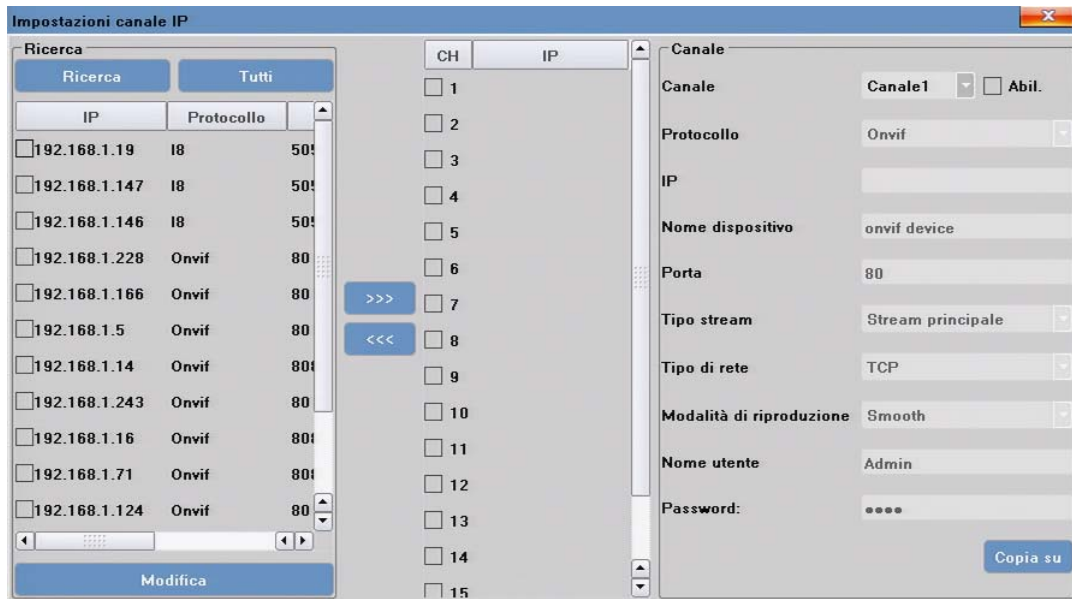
Impostazioni canale IP

Ricerca

Ricerca | Tutti

| IP | Protocollo | |
|---|---|---|
| 192.168.1.19 | I8 | 50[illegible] |
| 192.168.1.147 | I8 | 50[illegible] |
| 192.168.1.146 | I8 | 50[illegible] |
| 192.168.1.228 | Onvif | 80 |
| 192.168.1.166 | Onvif | 80 |
| 192.168.1.5 | Onvif | 80 |
| 192.168.1.14 | Onvif | 80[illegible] |
| 192.168.1.243 | Onvif | 80 |
| 192.168.1.16 | Onvif | 80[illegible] |
| 192.168.1.71 | Onvif | 80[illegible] |
| 192.168.1.124 | Onvif | 80 |

Modifica

>>>
<<<

| CH | IP |
|---|---|
| 1 | |
| 2 | |
| 3 | |
| 4 | |
| 5 | |
| 6 | |
| 7 | |
| 8 | |
| 9 | |
| 10 | |
| 11 | |
| 12 | |
| 13 | |
| 14 | |
| 15 | |

Canale

Canale: Canale1 | Abil.
Protocollo: Onvif
IP
Nome dispositivo: onvif device
Porta: 80
Tipo stream: Stream principale
Tipo di rete: TCP
Modalità di riproduzione: Smooth
Nome utente: Admin
Password: ●●●●

Copia su